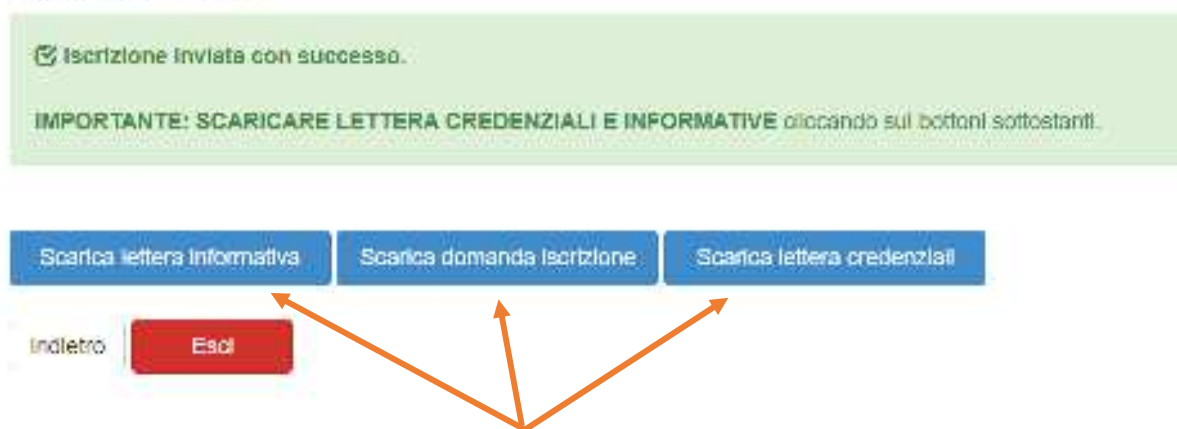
Iscrizione inviata con successo.

IMPORTANTE: SCARICARE LETTERA CREDENZIALI E INFORMATIVE cliccando sui bottoni sottostanti.

Scarica lettera informativa

Scarica domanda iscrizione

Scarica lettera credenziali

Indietro

Esci